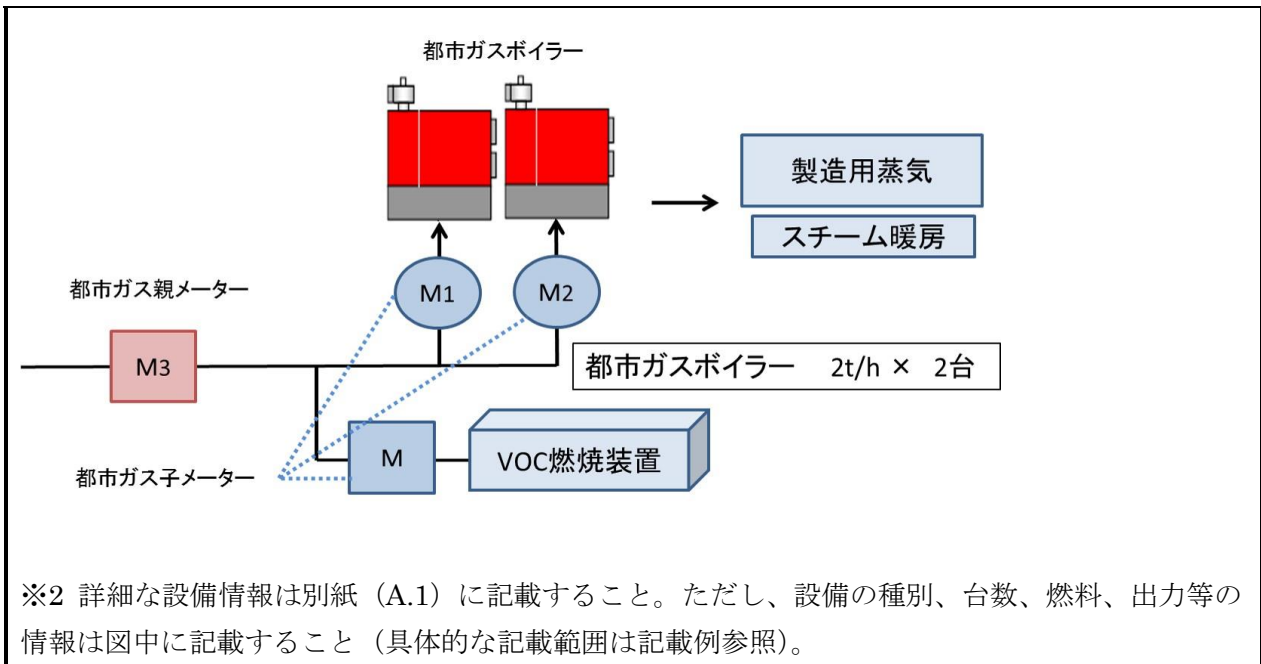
都市ガスボイラー

製造用蒸気

スチーム暖房

都市ガス親メーター

M1

M2

M3

都市ガスボイラー　2t/h × 2台

M

VOC燃焼装置

都市ガス子メーター

※2 詳細な設備情報は別紙（A.1）に記載すること。ただし、設備の種別、台数、燃料、出力等の情報は図中に記載すること（具体的な記載範囲は記載例参照）。